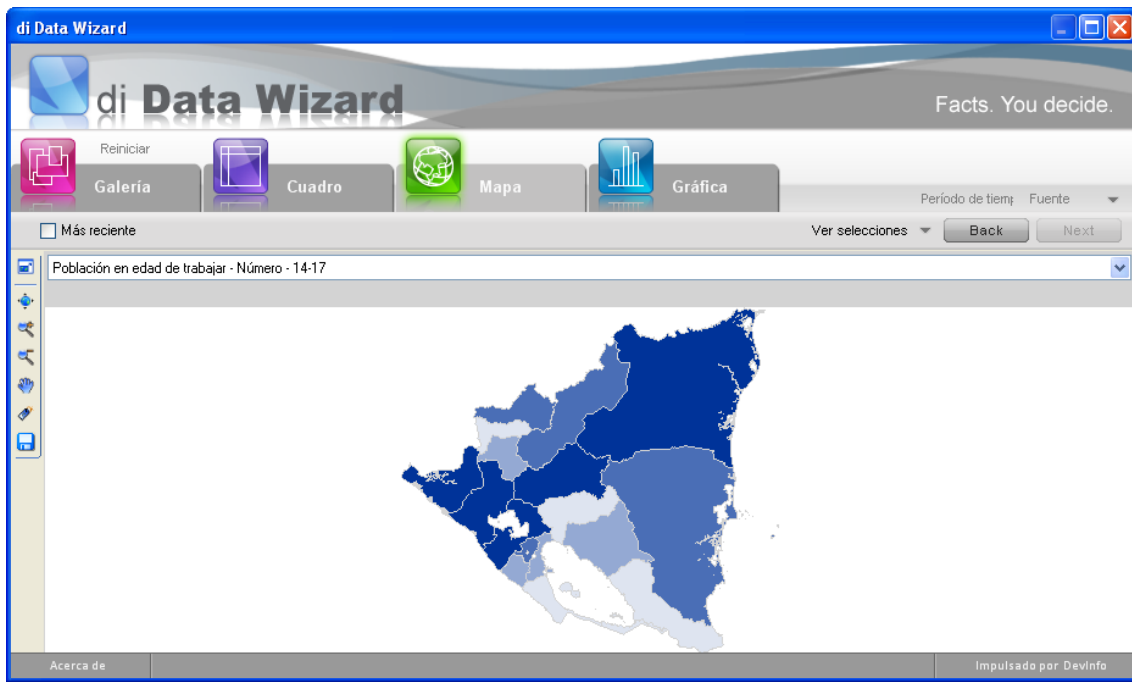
di Data Wizard

di Data Wizard

Facts. You decide.

Reiniciar

Galería

Cuadro

Mapa

Gráfica

Período de tiem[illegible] Fuente

Más reciente

Ver selecciones

Back

Next

Población en edad de trabajar - Número - 14-17

Acerca de

Impulsado por DevInfo